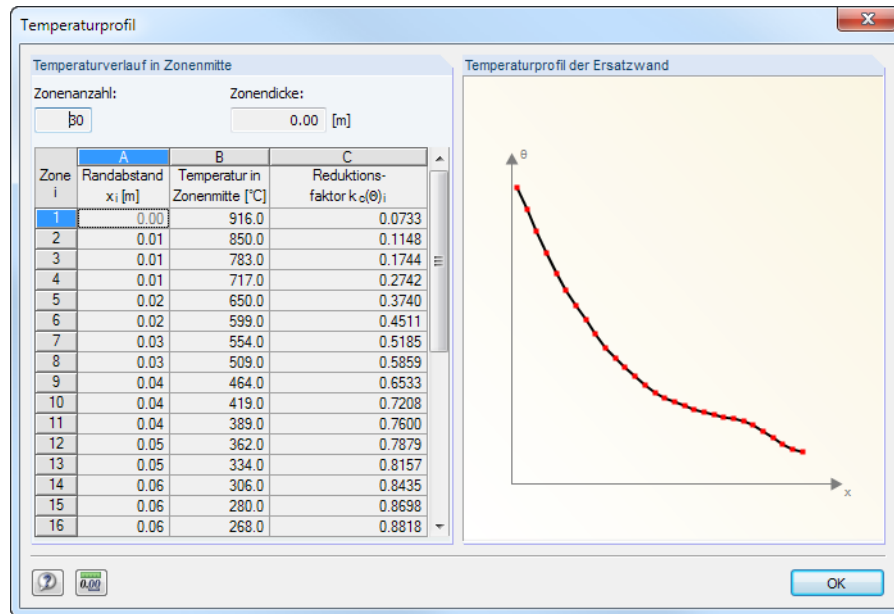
Temperaturprofil

Temperaturverlauf in Zonenmitte

Zonenanzahl: 30

Zonendicke: 0.00 [m]

| Zone i | A Randabstand $x_i$ [m] | B Temperatur in Zonenmitte [°C] | C Reduktions-faktor $k_c(\theta)_i$ |
|---|---|---|---|
| 1 | 0.00 | 916.0 | 0.0733 |
| 2 | 0.01 | 850.0 | 0.1148 |
| 3 | 0.01 | 783.0 | 0.1744 |
| 4 | 0.01 | 717.0 | 0.2742 |
| 5 | 0.02 | 650.0 | 0.3740 |
| 6 | 0.02 | 599.0 | 0.4511 |
| 7 | 0.03 | 554.0 | 0.5185 |
| 8 | 0.03 | 509.0 | 0.5859 |
| 9 | 0.04 | 464.0 | 0.6533 |
| 10 | 0.04 | 419.0 | 0.7208 |
| 11 | 0.04 | 389.0 | 0.7600 |
| 12 | 0.05 | 362.0 | 0.7879 |
| 13 | 0.05 | 334.0 | 0.8157 |
| 14 | 0.06 | 306.0 | 0.8435 |
| 15 | 0.06 | 280.0 | 0.8698 |
| 16 | 0.06 | 268.0 | 0.8818 |

Temperaturprofil der Ersatzwand

θ

x

0.00

OK